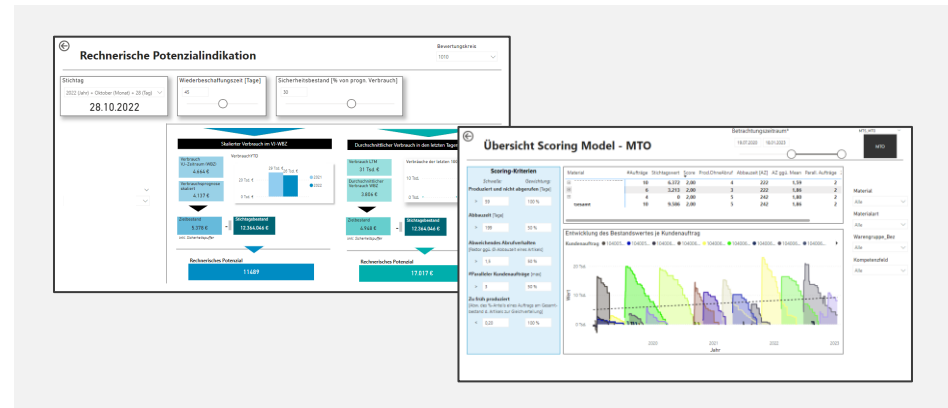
Rechnerische Potenzialindikation

Bewertungskreis
1010

Stichtag
2022 (Jahr) > Oktober (Monat) > 28 (Tag)
28.10.2022

Wiederbeschaffungszeit [Tage]
40

Sicherheitsbestand [% von progn. Verbrauch]
30

Skalierter Verbrauch im VI-WBZ

Verbrauch VJ-Zeitraum WBZ
4.664 €

Verbrauchsprognose skaliert
4.137 €

Verbrauch YTD

Ziellbestand
5.378 €

Stichtagebestand
12.364.046 €

Rechnerisches Potenzial
11489

Durchschnittlicher Verbrauch in den letzten Tagen

Verbrauch LTM
31 Tsd. €

Durchschnittlicher Verbrauch WBZ
3.604 €

Zielbestand
4.964 €

Stichtagebestand
12.364.046 €

Rechnerisches Potenzial
17.017 €

Übersicht Scoring Model - MTO

Betrachtungszeitraum

MTO

Scoring-Kriterien
Schwelle
Gewichtung
Produziert und nicht abgerufen [Tage]
30
100 %
Abbauzeit [Tage]
180
50 %
Abweichendes Abrufverhalten
1,5
50 %
#Parallele Kundenaufträge
3
50 %
Zu früh produziert
0,20
100 %

| Material | #Aufträge | Stichtagswert | Score | Prod.Ohne Abruf | Abbauzeit | Parall. Aufträge |
|---|---|---|---|---|---|---|
| | 10 | 6.372 | 2,80 | 4 | 222 | 2 |
| | 6 | 3.213 | 2,80 | 3 | 222 | 2 |
| | 4 | 0 | 2,80 | 5 | 242 | 2 |
| Gesamt | 10 | 9.586 | 2,80 | 5 | 242 | 2 |

Entwicklung des Bestandswertes je Kundenauftrag
Kundenauftrag

2020
2021
2022
2023
Jahr

Material
Alle
Materialart
Alle
Warengruppe_Bez
Alle
Kompetenzfeld
Alle